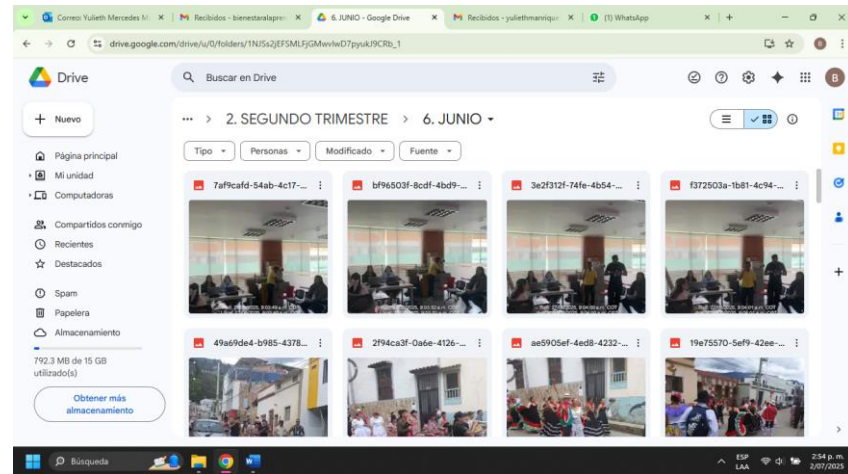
Correo: Yulieth Mercedes M ×
Recibidos - bienestaralapre ×
6. JUNIO - Google Drive ×
Recibidos - yuliethmanrique ×
(1) WhatsApp ×

drive.google.com/drive/u/0/folders/1NJSs2jEFSMLFjGMwvlwD7pyukJ9CRb_1

Drive
Buscar en Drive

+ Nuevo
Página principal
Mi unidad
Computadoras
Compartidos conmigo
Recientes
Destacados
Spam
Papelera
Almacenamiento
792.3 MB de 15 GB utilizado(s)
Obtener más almacenamiento

... > 2. SEGUNDO TRIMESTRE > 6. JUNIO ▾

Tipo ▾ Personas ▾ Modificado ▾ Fuente ▾

7af9cafd-54ab-4c17-...
bf96503f-8cdf-4bd9-...
3e2f312f-74fe-4b54-...
f372503a-1b81-4c94-...
49a69de4-b985-4378...
2f94ca3f-0a6e-4126-...
ae5905ef-4ed8-4232-...
19e75570-5ef9-42ee-...

Búsqueda
ESP LAA
2:54 p. m.
2/07/2025